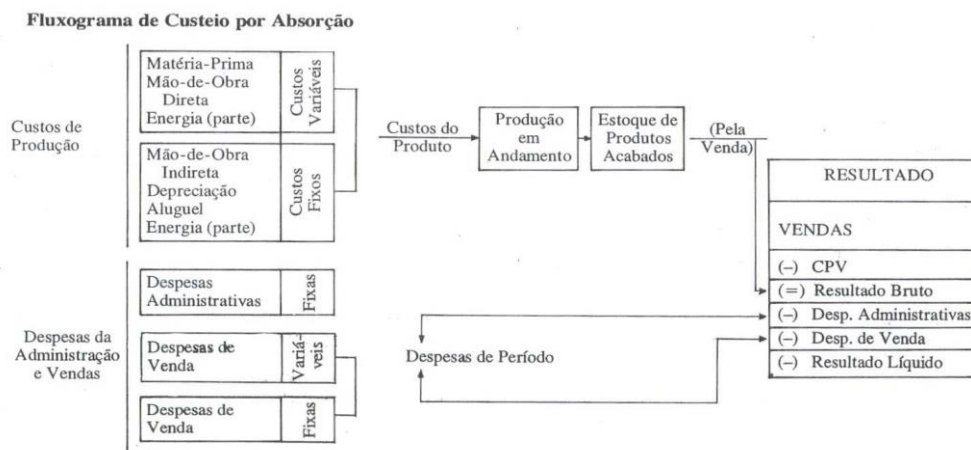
Fluxograma de Custeio por Absorção

Custos de Produção

Matéria-Prima
Mão-de-Obra Direta
Energia (parte)

Custos Variáveis

Mão-de-Obra Indireta
Depreciação
Aluguel
Energia (parte)

Custos Fixos

Custos do Produto

Produção em Andamento

Estoque de Produtos Acabados

(Pela Venda)

RESULTADO

VENDAS

(–) CPV
(=) Resultado Bruto
(–) Desp. Administrativas
(–) Desp. de Venda
(–) Resultado Líquido

Despesas da Administração e Vendas

Despesas Administrativas

Fixas

Despesas de Venda

Variáveis

Despesas de Venda

Fixas

Despesas de Período